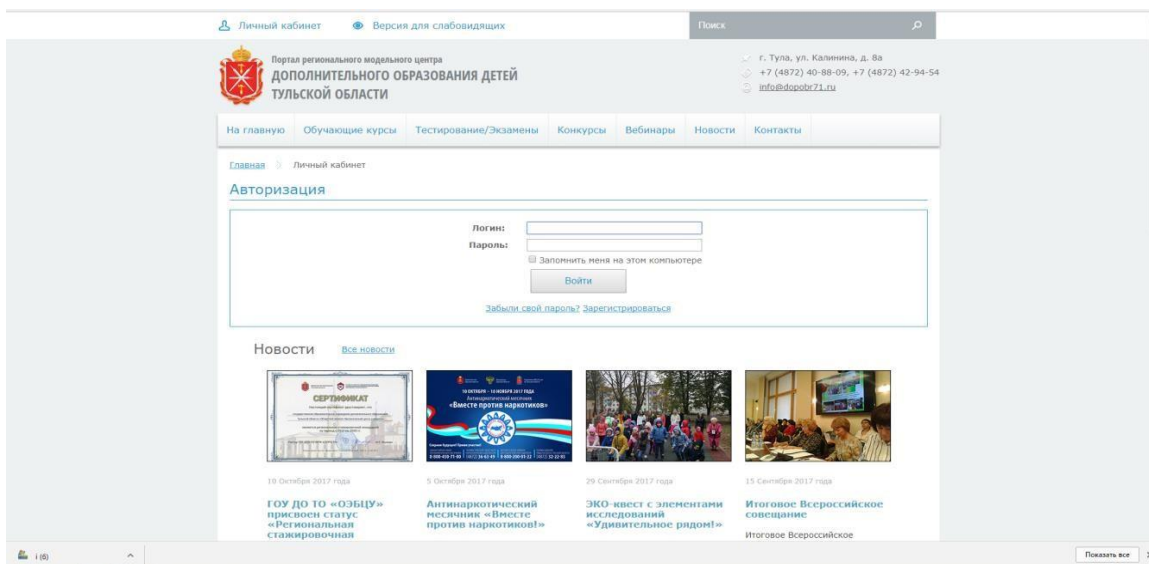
Личный кабинет Версия для слабовидящих Поиск

Портал регионального модельного центра
ДОПОЛНИТЕЛЬНОГО ОБРАЗОВАНИЯ ДЕТЕЙ
ТУЛЬСКОЙ ОБЛАСТИ

г. Тула, ул. Калинина, д. 8а
+7 (4872) 40-88-09, +7 (4872) 42-94-54
info@dopobr71.ru

На главную Обучающие курсы Тестирование/Экзамены Конкурсы Вебинары Новости Контакты

Главная Личный кабинет

Авторизация

Логин:
Пароль:
Запомнить меня на этом компьютере
Войти

Забыли свой пароль? Зарегистрироваться

Новости Все новости

СЕРТИФИКАТ

«Вместе против наркотиков»

10 Октября 2017 года
ГОУ ДО ТО «ОЭБЦУ» присвоен статус «Региональная стажировочная

5 Октября 2017 года
Антинаркотический месячник «Вместе против наркотиков!»

29 Сентября 2017 года
ЭКО-квест с элементами исследований «Удивительное рядом!»

15 Сентября 2017 года
Итоговое Всероссийское совещание
Итоговое Всероссийское

i (6)
Показать все